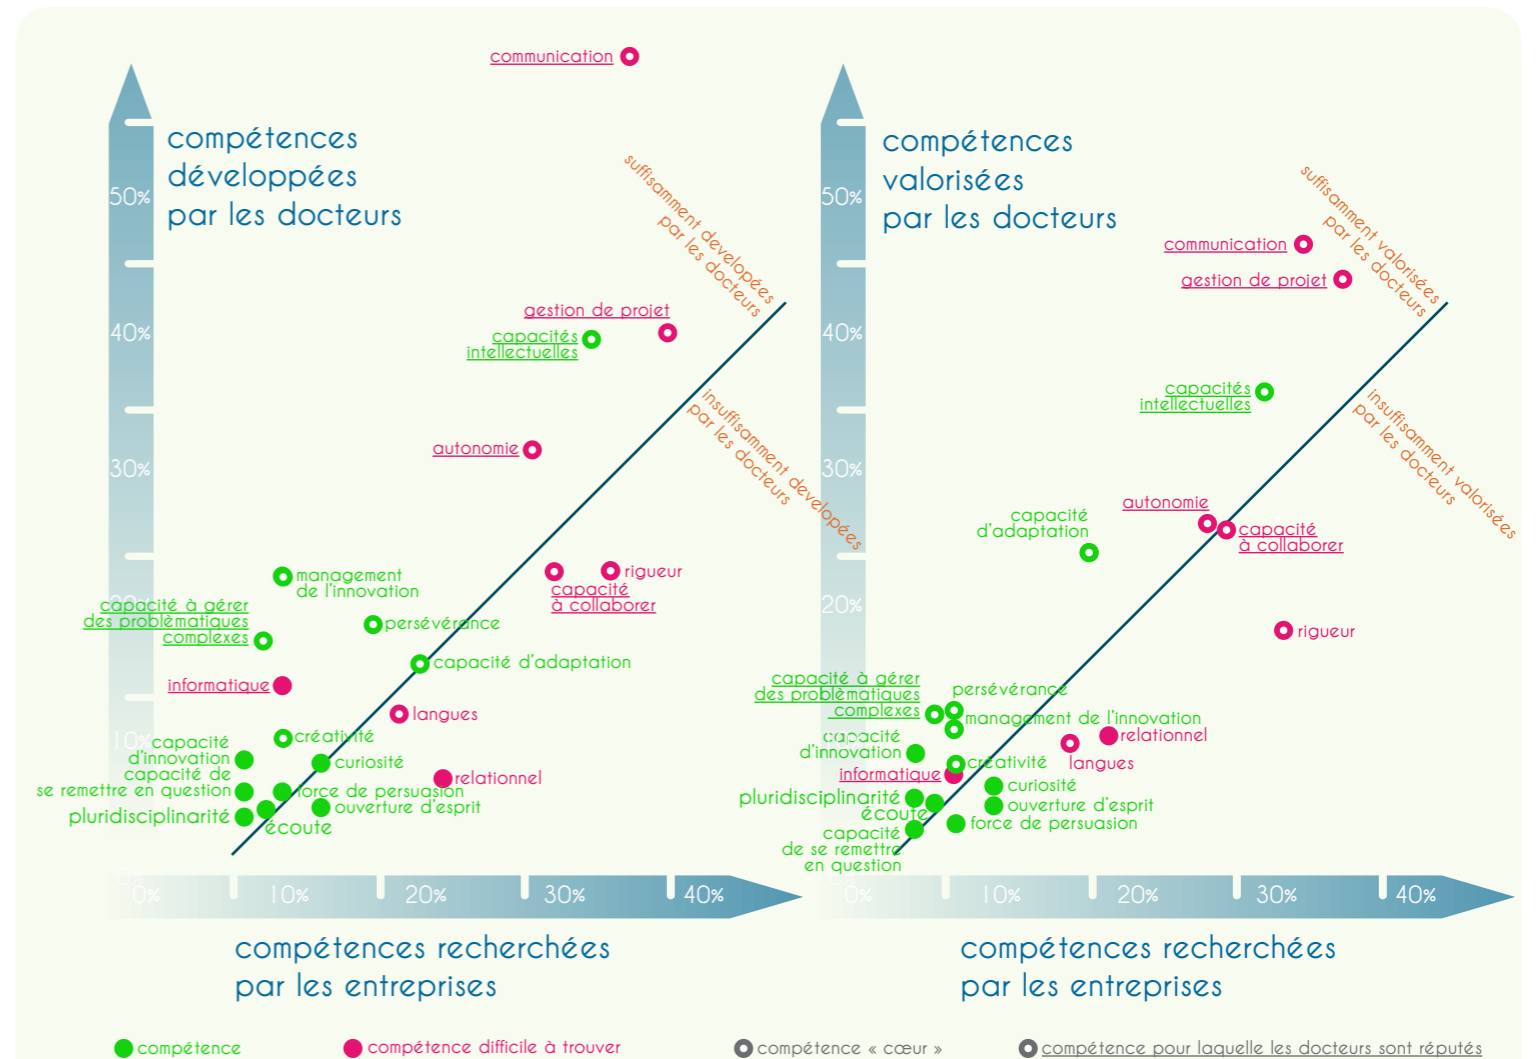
communication

compétences développées par les docteurs

50%

40%

30%

20%

10%

0%

suffisamment développées par les docteurs

gestion de projet

capacités intellectuelles

autonomie

insuffisamment développées par les docteurs

rigueur

capacité à collaborer

management de l'innovation

capacité à gérer des problématiques complexes

persévérance

capacité d'adaptation

informatique

langues

créativité

capacité d'innovation

curiosité

capacité de se remettre en question

relationnel

force de persuasion

ouverture d'esprit

pluridisciplinarité

écoute

0% 10% 20% 30% 40%

compétences recherchées par les entreprises

compétences valorisées par les docteurs

50%

40%

30%

20%

10%

0%

suffisamment valorisées par les docteurs

communication

gestion de projet

capacités intellectuelles

insuffisamment valorisées par les docteurs

capacité d'adaptation

autonomie

capacité à collaborer

rigueur

capacité à gérer des problématiques complexes

persévérance

management de l'innovation

capacité d'innovation

relationnel

langues

créativité

informatique

curiosité

pluridisciplinarité

ouverture d'esprit

écoute

force de persuasion

capacité de se remettre en question

0% 10% 20% 30% 40%

compétences recherchées par les entreprises

compétence

compétence difficile à trouver

compétence « cœur »

compétence pour laquelle les docteurs sont réputés